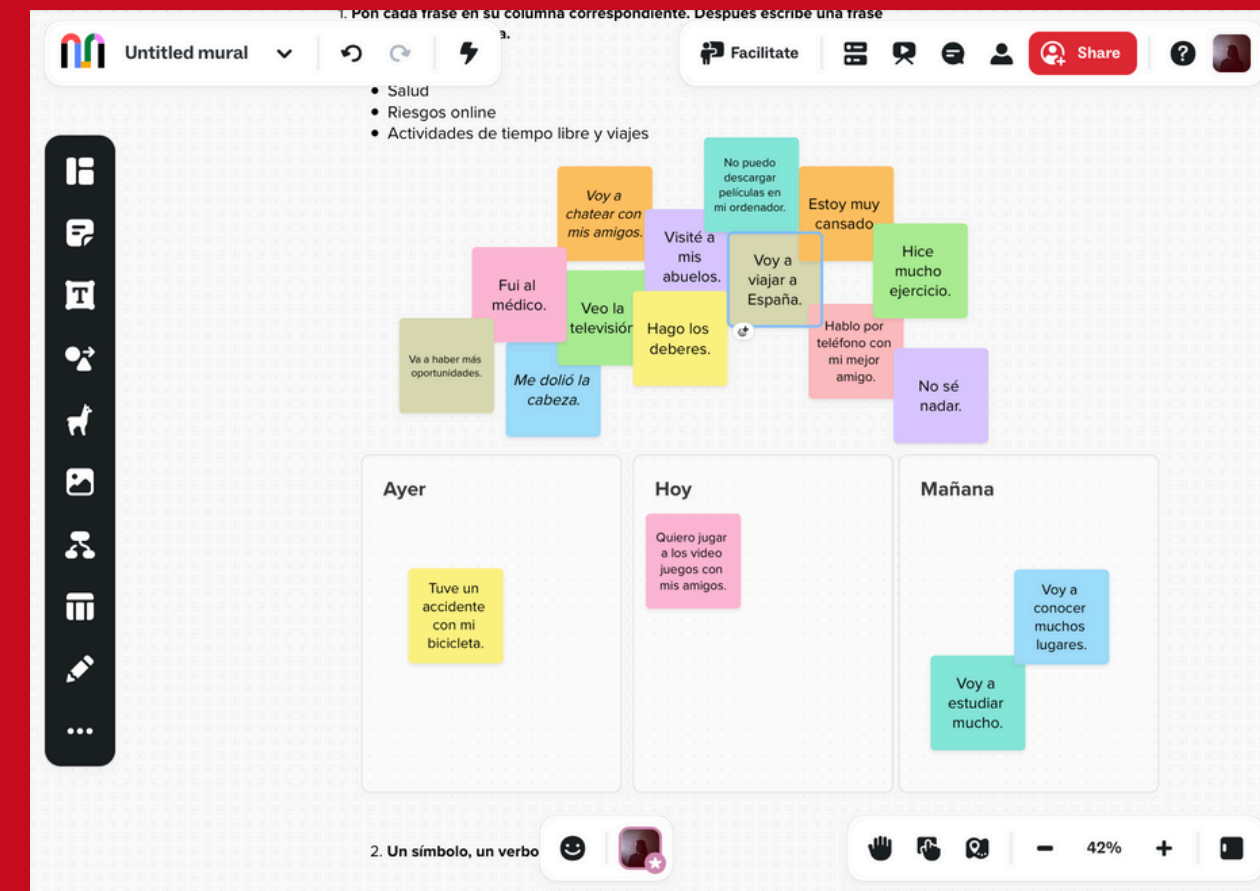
1. Pon cada frase en su columna correspondiente. Después escribe una frase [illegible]a.

Untitled mural

Facilitate

Share

• Salud
• Riesgos online
• Actividades de tiempo libre y viajes

Voy a chatear con mis amigos.

No puedo descargar películas en mi ordenador.

Estoy muy cansado

Visité a mis abuelos.

Voy a viajar a España.

Hice mucho ejercicio.

Fui al médico.

Veo la televisión

Hago los deberes.

Hablo por teléfono con mi mejor amigo.

Va a haber más oportunidades.

Me dolió la cabeza.

No sé nadar.

| Ayer | Hoy | Mañana |
|---|---|---|
| Tuve un accidente con mi bicicleta. | Quiero jugar a los video juegos con mis amigos. | Voy a conocer muchos lugares. Voy a estudiar mucho. |

2. Un símbolo, un verbo

42%